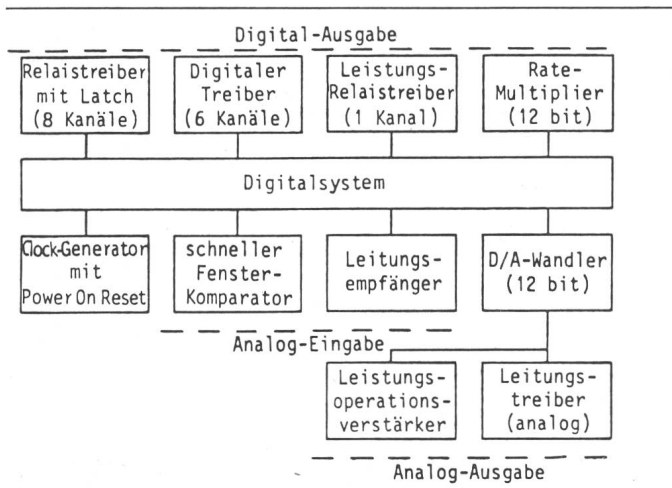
Digital-Ausgabe

Relaistreiber mit Latch (8 Kanäle)

Digitaler Treiber (6 Kanäle)

Leistungs-Relaistreiber (1 Kanal)

Rate-Multiplier (12 bit)

Digitalsystem

Clock-Generator mit Power On Reset

schneller Fenster-Komparator

Leitungsempfänger

D/A-Wandler (12 bit)

Analog-Eingabe

Leistungsoperationsverstärker

Leitungstreiber (analog)

Analog-Ausgabe